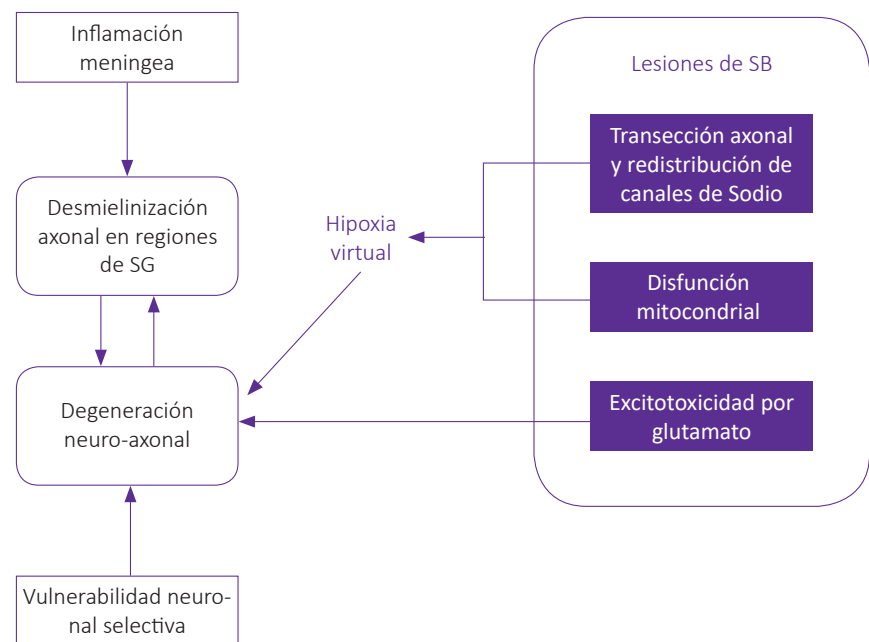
Inflamación meningea

Desmielinización axonal en regiones de SG

Degeneración neuro-axonal

Vulnerabilidad neuronal selectiva

Hipoxia virtual

Lesiones de SB

Transección axonal y redistribución de canales de Sodio

Disfunción mitocondrial

Excitotoxicidad por glutamato